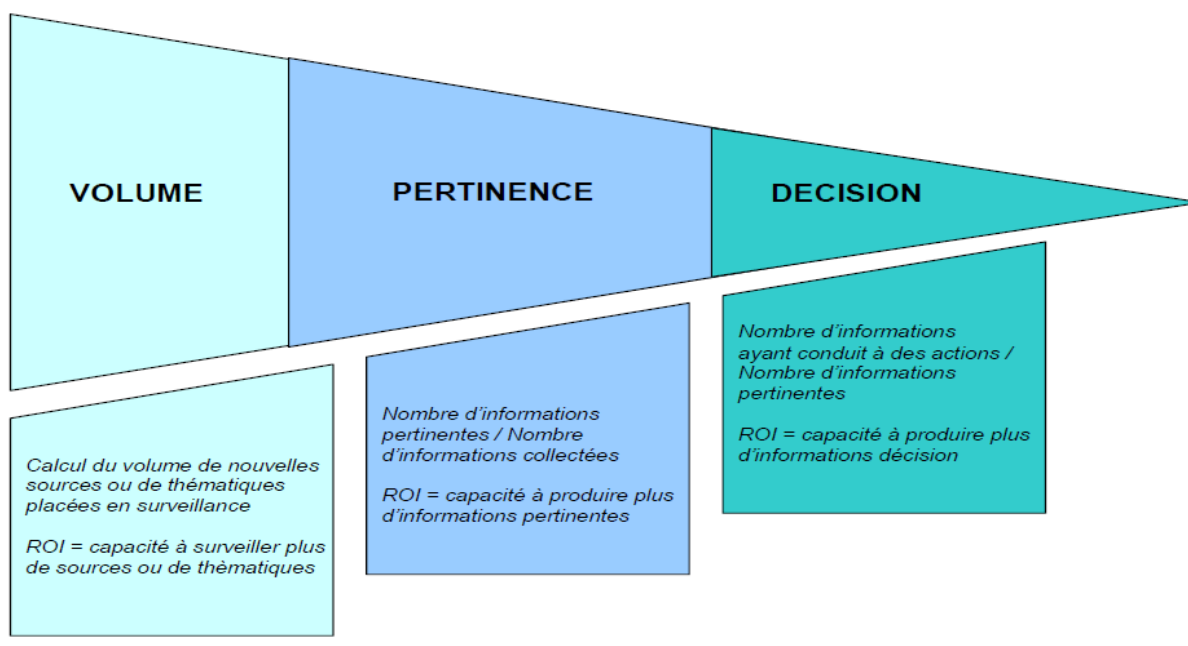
VOLUME

PERTINENCE

DECISION

Calcul du volume de nouvelles sources ou de thématiques placées en surveillance

ROI = capacité à surveiller plus de sources ou de thèmatiques

Nombre d'informations pertinentes / Nombre d'informations collectées

ROI = capacité à produire plus d'informations pertinentes

Nombre d'informations ayant conduit à des actions / Nombre d'informations pertinentes

ROI = capacité à produire plus d'informations décision